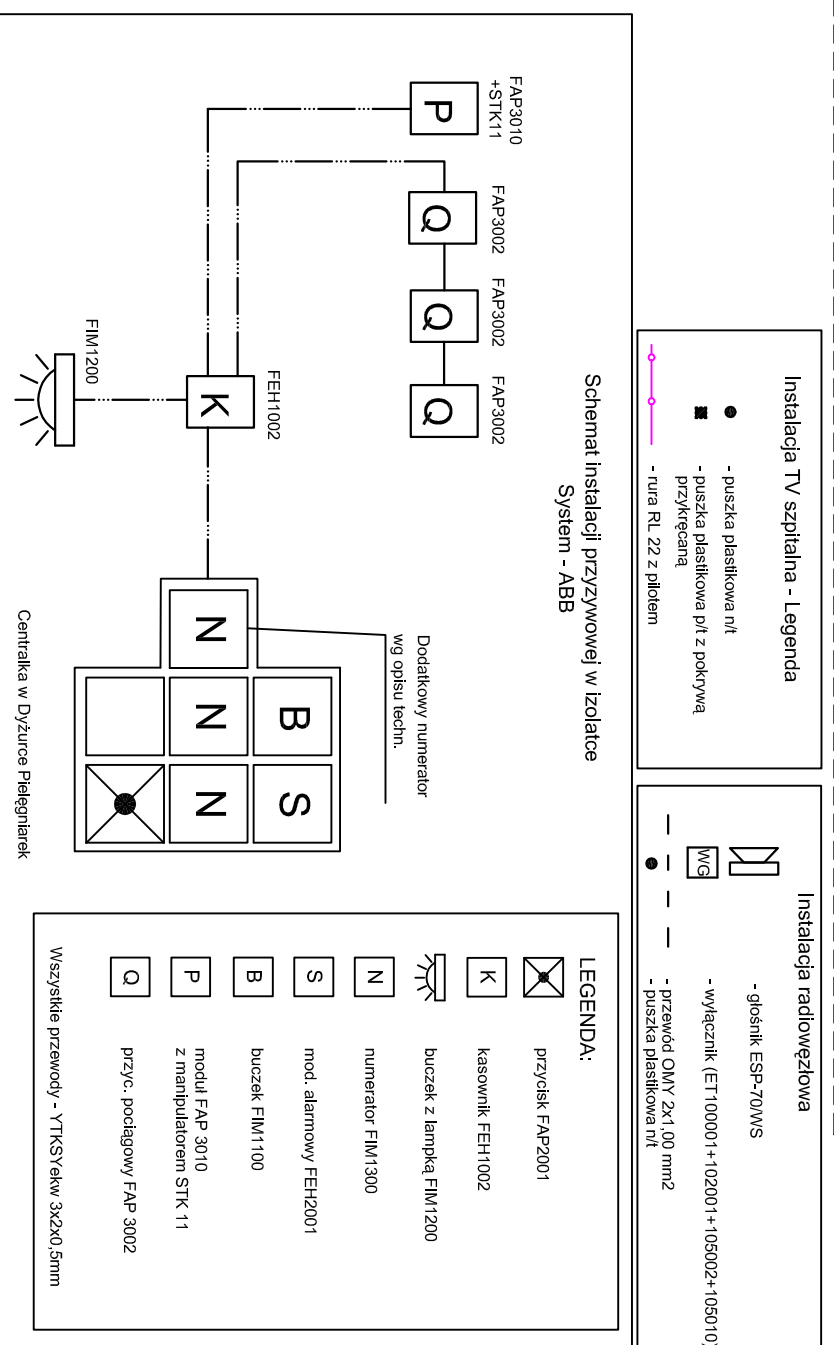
Instalacja TV szpitalna - Legenda

- puszka plastikowa n/t

- puszka plastikowa p/t z pokrywą przykręcaną

- rura RL 22 z pilotem

Instalacja radiowęzłowa

- głośnik ESP-70/WS

WG

- wyłącznik (ET100001+102001+105002+10501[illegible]

- przewód OMY 2x1,00 mm2
- puszka plastikowa n/t

Schemat instalacji przyzywowej w izolatce
System - ABB

FAP3010
+STK11

P

Q

FAP3002

Q

FAP3002

Q

FAP3002

K

FEH1002

FIM1200

Dodatkowy numerator wg opisu techn.

N

N

B

N

S

Centralka w Dyżurce Pielęgniarek

LEGENDA:

przycisk FAP2001

K

kasownik FEH1002

buczek z lampką FIM1200

N

numerator FIM1300

S

mod. alarmowy FEH2001

B

buczek FIM1100

P

moduł FAP 3010
z manipulatorem STK 11

Q

przyc. pociągowy FAP 3002

Wszystkie przewody - YTKSYekw 3x2x0,5mm